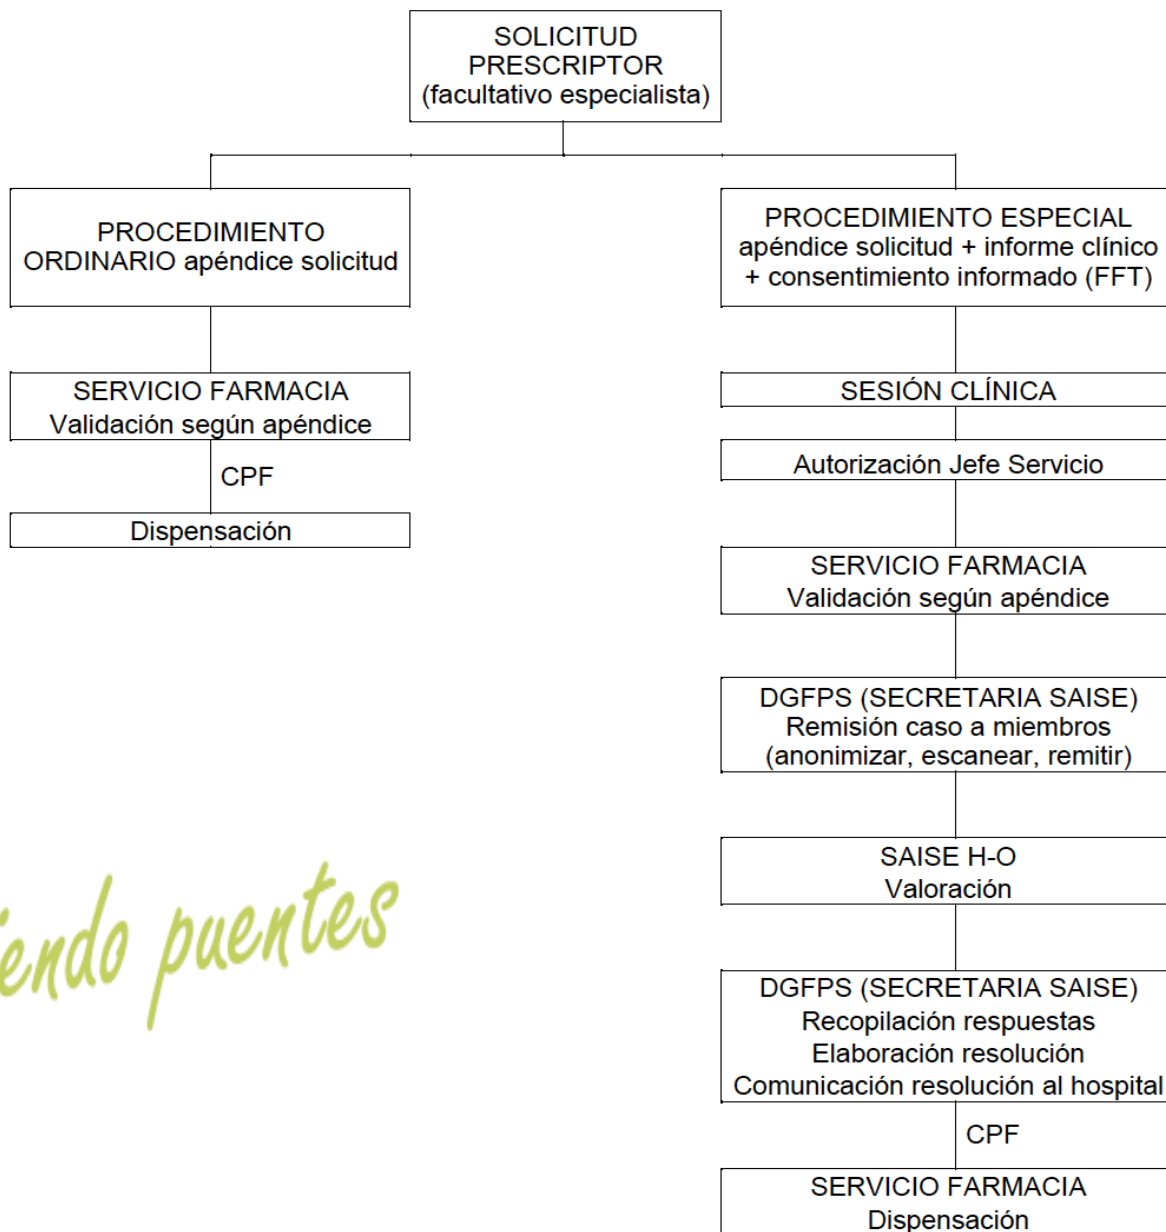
SOLICITUD PRESCRIPTOR (facultativo especialista)

PROCEDIMIENTO ORDINARIO apéndice solicitud

SERVICIO FARMACIA
Validación según apéndice

CPF

Dispensación

PROCEDIMIENTO ESPECIAL apéndice solicitud + informe clínico + consentimiento informado (FFT)

SESIÓN CLÍNICA

Autorización Jefe Servicio

SERVICIO FARMACIA
Validación según apéndice

DGFPS (SECRETARIA SAISE)
Remisión caso a miembros
(anonimizar, escanear, remitir)

SAISE H-O
Valoración

DGFPS (SECRETARIA SAISE)
Recopilación respuestas
Elaboración resolución
Comunicación resolución al hospital

CPF

SERVICIO FARMACIA
Dispensación

endo puentes